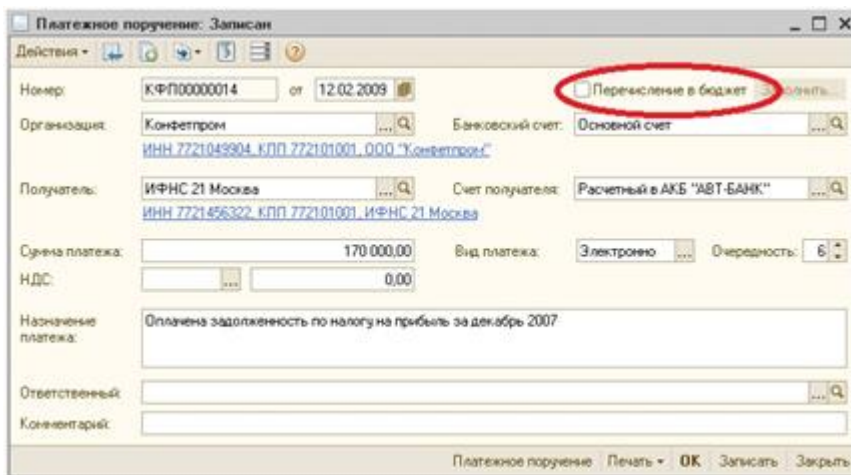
Платежное поручение: Записан

Действия

Номер: КФП00000014 от 12.02.2009

Перечисление в бюджет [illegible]

Организация: Конфетпром

Банковский счет: Основной счет

ИНН 7721049904, КПП 772101001, ООО "Конфетпром"

Получатель: ИФНС 21 Москва

Счет получателя: Расчетный в АКБ "АВТ-БАНК"

ИНН 7721456322, КПП 772101001, ИФНС 21 Москва

Сумма платежа: 170 000,00

Вид платежа: Электронно

Очередность: 6

НДС: 0,00

Назначение платежа: Оплачена задолженность по налогу на прибыль за декабрь 2007

Ответственный:

Комментарий:

Платежное поручение Печать OK Записать Закрыть